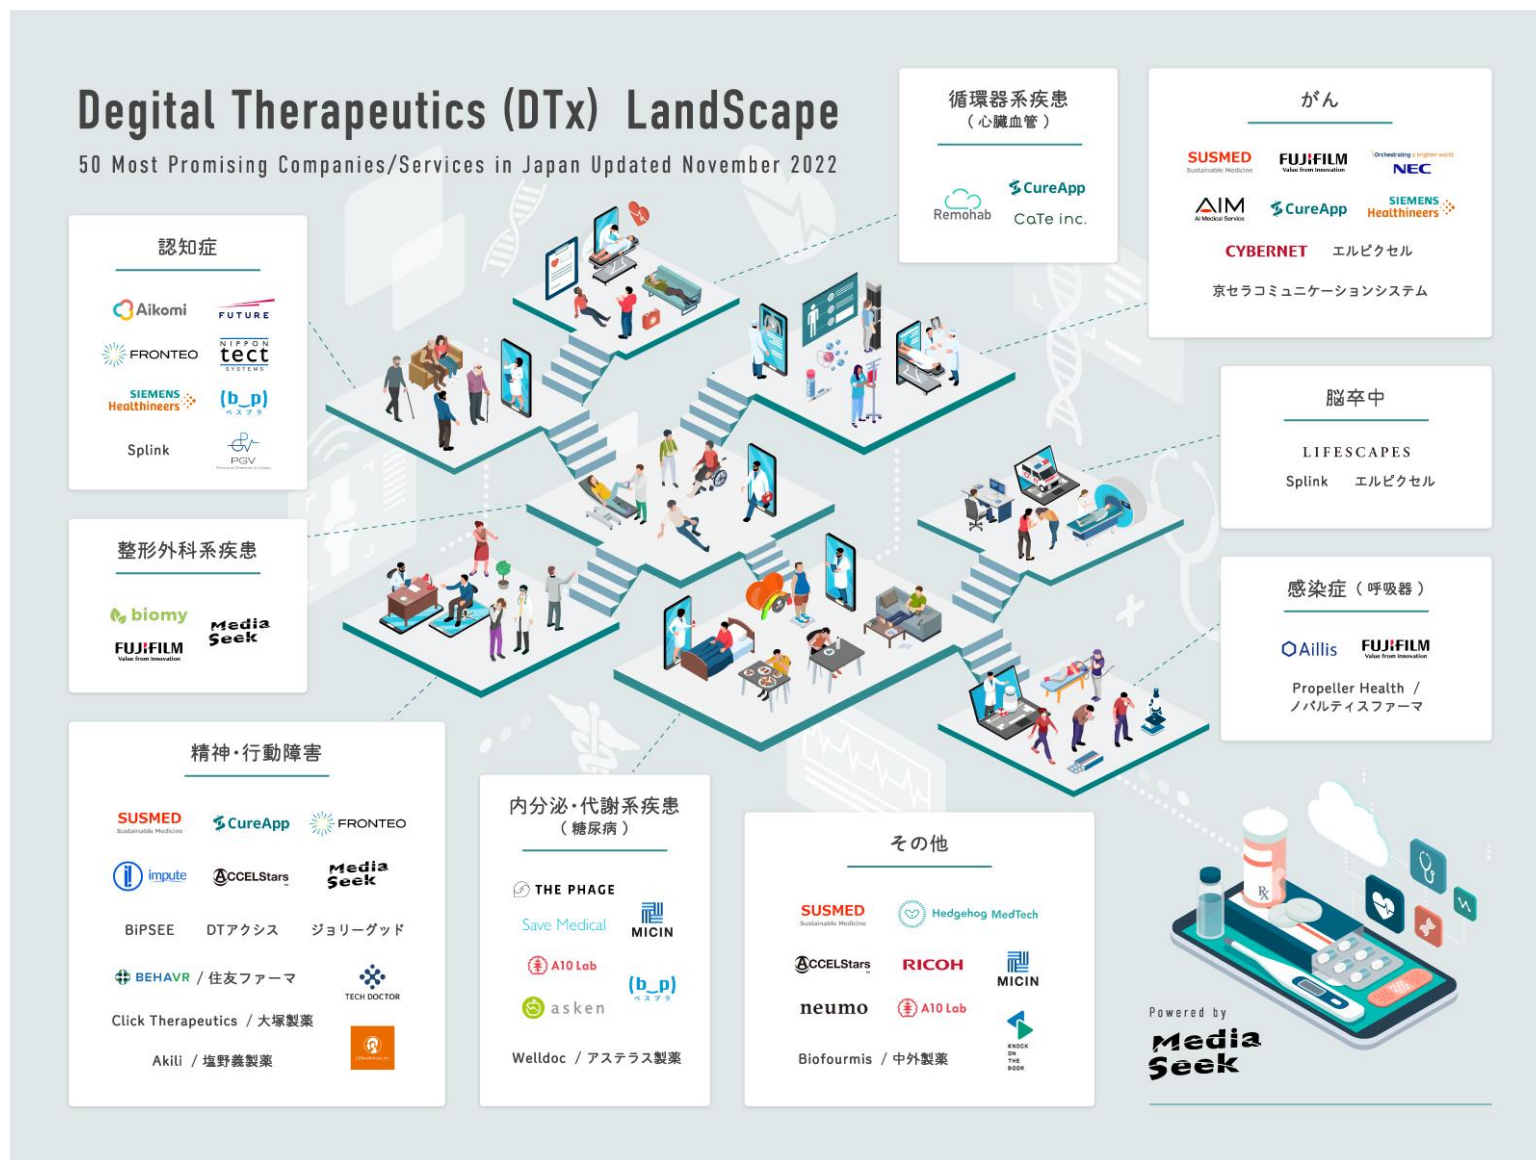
Degital Therapeutics (DTx) LandScape

50 Most Promising Companies/Services in Japan Updated November 2022

認知症

Aikomi
FUTURE
FRONTEO
NIPPON tect SYSTEMS
SIEMENS Healthineers
(b_p) ベスプラ
Splink
PGV

整形外科系疾患

biomy
Media Seek
FUJIFILM Value from Innovation

精神・行動障害

SUSMED Sustainable Medicine
CureApp
FRONTEO
impute
ACCELStars
Media Seek
BiPSEE
DTアクシス
ジョリーグッド
BEHAVR / 住友ファーマ
TECH DOCTOR
Click Therapeutics / 大塚製薬
Akili / 塩野義製薬

循環器系疾患
(心臓血管)

CureApp
Remohab
CaTe inc.

がん

SUSMED Sustainable Medicine
FUJIFILM Value from Innovation
Orchestrating a brighter world NEC
AIM AI Medical Service
CureApp
SIEMENS Healthineers
CYBERNET
エルピクセル
京セラコミュニケーションシステム

脳卒中

LIFESCAPES
Splink
エルピクセル

感染症 (呼吸器)

Aillis
FUJIFILM Value from Innovation
Propeller Health / ノバルティスファーマ

内分泌・代謝系疾患
(糖尿病)

THE PHAGE
Save Medical
MICIN
A10 Lab
(b_p) ベスプラ
asken
Welldoc / アステラス製薬

その他

SUSMED Sustainable Medicine
Hedgehog MedTech
ACCELStars
RICOH
MICIN
neumo
A10 Lab
KNOCK ON THE DOOR
Biofourmis / 中外製薬

Powered by
Media Seek